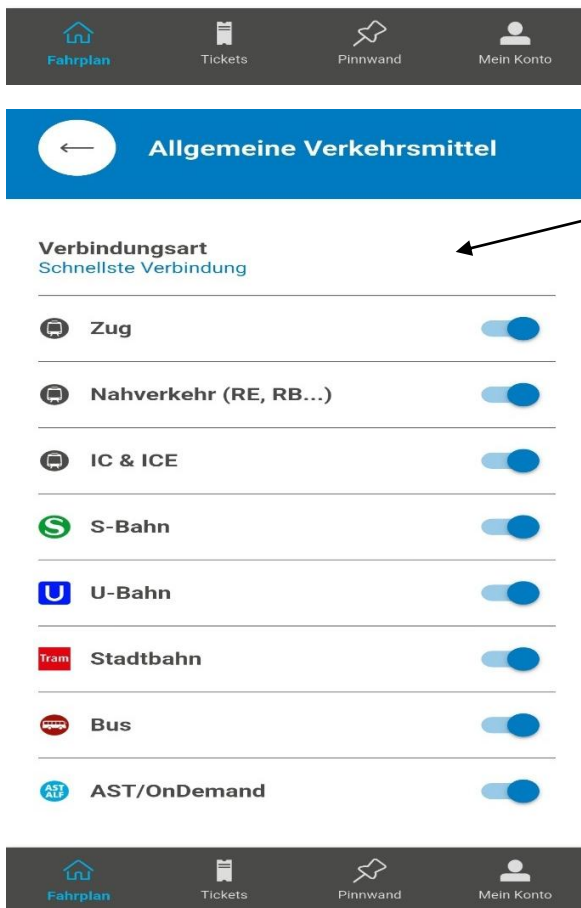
Fahrplan Tickets Pinnwand Mein Konto

Allgemeine Verkehrsmittel

Verbindungsart
Schnellste Verbindung

Zug

Nahverkehr (RE, RB...)

IC & ICE

S S-Bahn

U U-Bahn

Tram Stadtbahn

Bus

AST ALF AST/OnDemand

Fahrplan Tickets Pinnwand Mein Konto